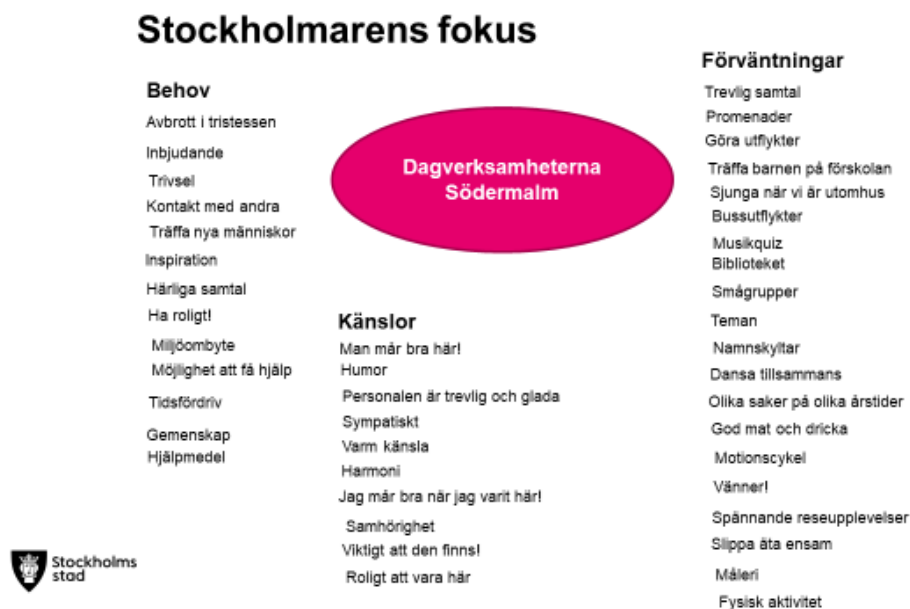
Stockholmarens fokus

Behov
Avbrott i tristessen
Inbjudande
Trivsel
Kontakt med andra
Träffa nya människor
Inspiration
Härliga samtal
Ha roligt!
Miljöombyte
Möjlighet att få hjälp
Tidsfördriv
Gemenskap
Hjälpmedel

Dagverksamheterna Södermalm

Känslor
Man mår bra här!
Humor
Personalen är trevlig och glada
Sympatiskt
Varm känsla
Harmoni
Jag mår bra när jag varit här!
Samhörighet
Viktigt att den finns!
Roligt att vara här

Förväntningar
Trevlig samtal
Promenader
Göra utflykter
Träffa barnen på förskolan
Sjunga när vi är utomhus
Bussutflykter
Musikquiz
Biblioteket
Smågrupper
Teman
Namnskyltar
Dansa tillsammans
Olika saker på olika årstider
God mat och dricka
Motionscykel
Vänner!
Spännande reseupplevelser
Slippa äta ensam
Måleri
Fysisk aktivitet

Stockholms stad